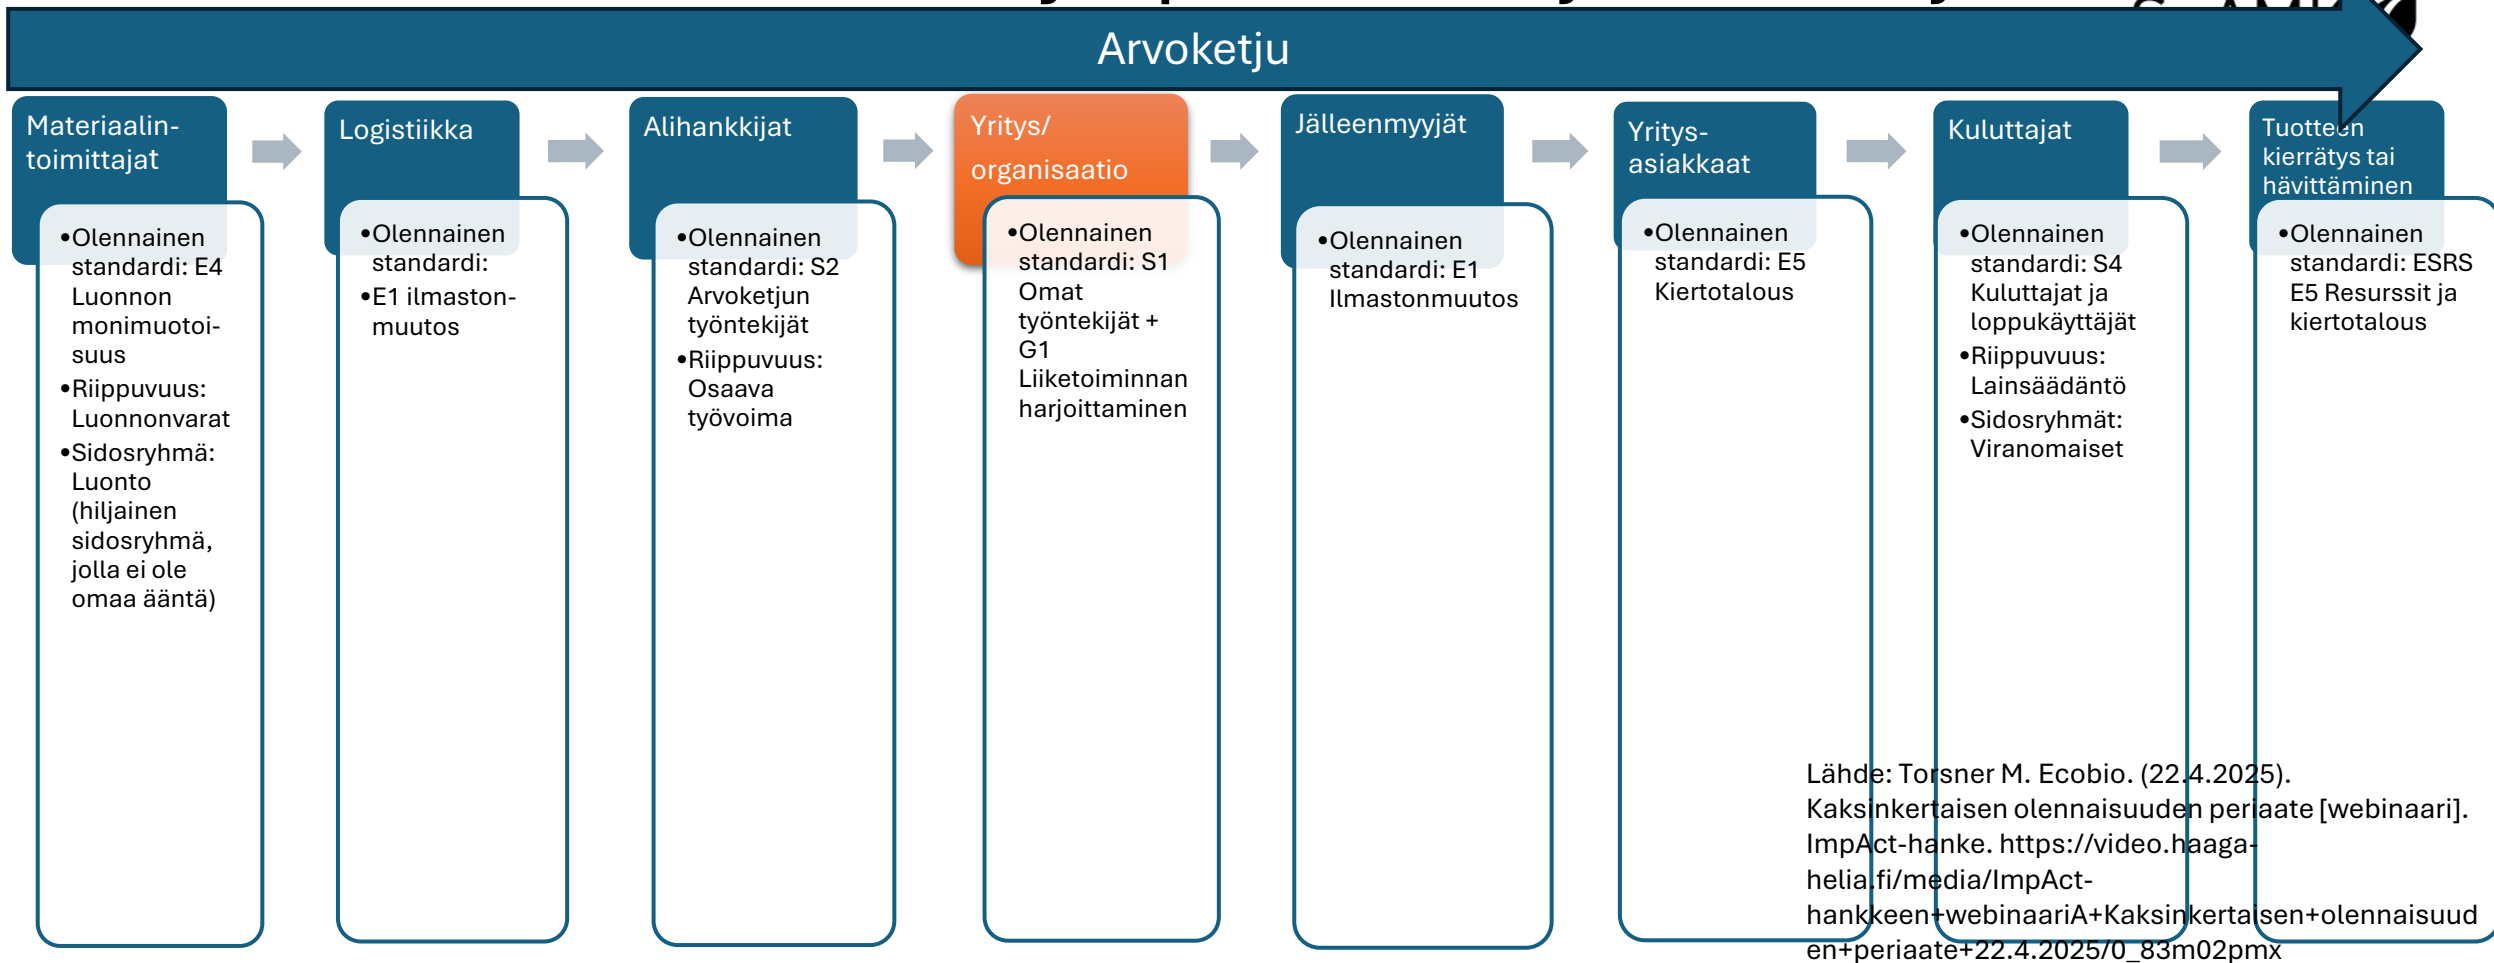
Arvoketju

Materiaalintoimittajat

•Olennainen standardi: E4 Luonnon monimuotoisuus
•Riippuvuus: Luonnonvarat
•Sidosryhmä: Luonto (hiljainen sidosryhmä, jolla ei ole omaa ääntä)

Logistiikka

•Olennainen standardi:
•E1 ilmastonmuutos

Alihankkijat

•Olennainen standardi: S2 Arvoketjun työntekijät
•Riippuvuus: Osaava työvoima

Yritys/ organisaatio

•Olennainen standardi: S1 Omat työntekijät + G1 Liiketoiminnan harjoittaminen

Jälleenmyyjät

•Olennainen standardi: E1 Ilmastonmuutos

Yritysasiakkaat

•Olennainen standardi: E5 Kiertotalous

Kuluttajat

•Olennainen standardi: S4 Kuluttajat ja loppukäyttäjät
•Riippuvuus: Lainsäädäntö
•Sidosryhmät: Viranomaiset

Tuotteen kierrätys tai hävittäminen

•Olennainen standardi: ESRS E5 Resurssit ja kiertotalous

Lähde: Torsner M. Ecobio. (22.4.2025). Kaksinkertaisen olennaisuuden periaate [webinaari]. ImpAct-hanke. https://video.haaga-helia.fi/media/ImpAct-hankkeen+webinaariA+Kaksinkertaisen+olennaisuuden+periaate+22.4.2025/0_83m02pmx